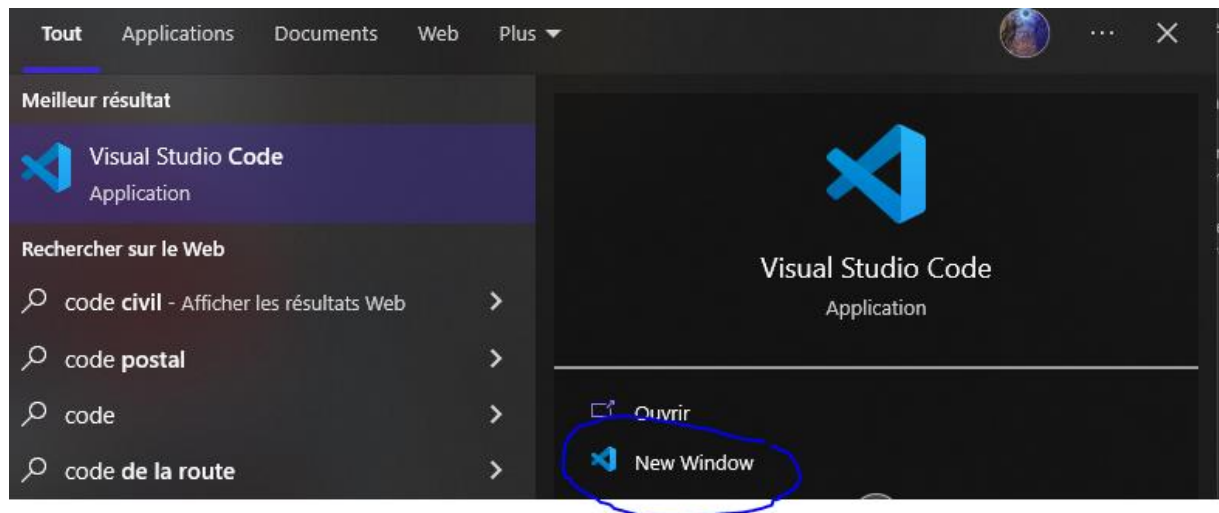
Tout Applications Documents Web Plus ▾

...

Meilleur résultat

Visual Studio Code
Application

Rechercher sur le Web

code civil - Afficher les résultats Web

code postal

code

code de la route

Visual Studio Code
Application

Ouvrir

New Window